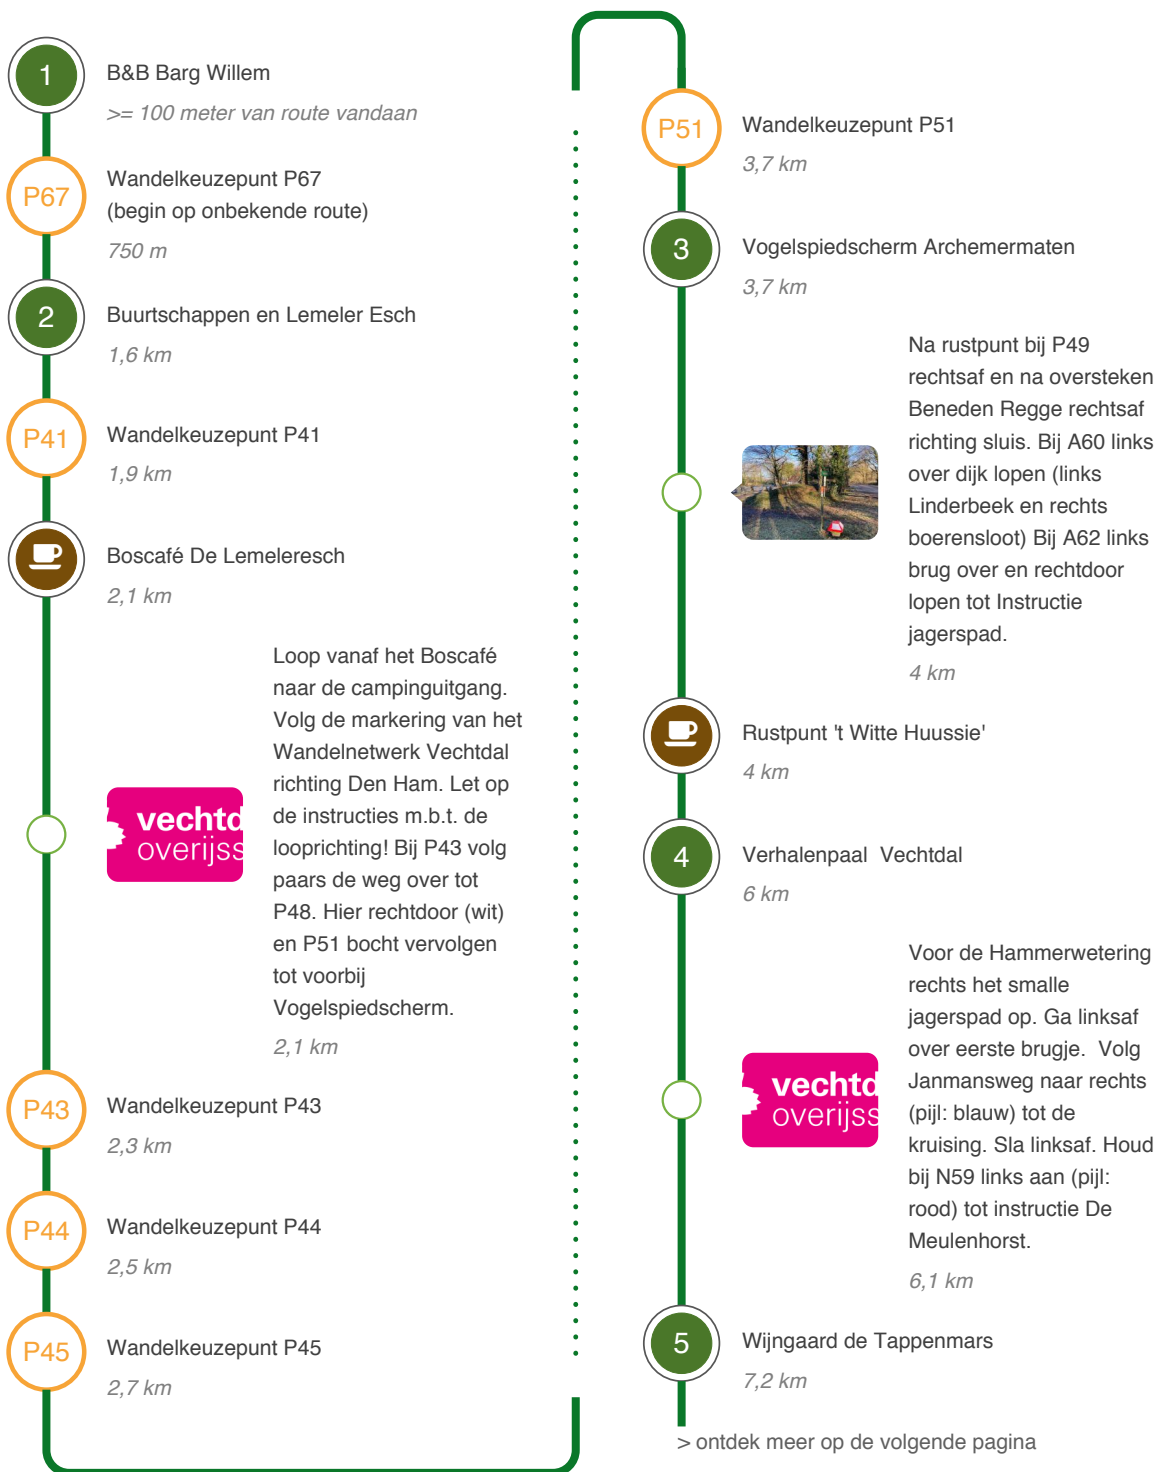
1
B&B Barg Willem
>= 100 meter van route vandaan

P67
Wandelkeuzepunt P67
(begin op onbekende route)
750 m

2
Buurtschappen en Lemeler Esch
1,6 km

P41
Wandelkeuzepunt P41
1,9 km

Boscafé De Lemeleresch
2,1 km

vechtd overijss

Loop vanaf het Boscafé naar de campinguitgang. Volg de markering van het Wandelnetwerk Vechtdal richting Den Ham. Let op de instructies m.b.t. de looprichting! Bij P43 volg paars de weg over tot P48. Hier rechtdoor (wit) en P51 bocht vervolgen tot voorbij Vogelspiedscherm.
2,1 km

P43
Wandelkeuzepunt P43
2,3 km

P44
Wandelkeuzepunt P44
2,5 km

P45
Wandelkeuzepunt P45
2,7 km

P51
Wandelkeuzepunt P51
3,7 km

3
Vogelspiedscherm Archemermaten
3,7 km

Na rustpunt bij P49 rechtsaf en na oversteken Beneden Regge rechtsaf richting sluis. Bij A60 links over dijk lopen (links Linderbeek en rechts boerensloot) Bij A62 links brug over en rechtdoor lopen tot Instructie jagerspad.
4 km

Rustpunt 't Witte Huussie'
4 km

4
Verhalenpaal Vechtdal
6 km

vechtd overijss

Voor de Hammerwetering rechts het smalle jagerspad op. Ga linksaf over eerste brugje. Volg Janmansweg naar rechts (pijl: blauw) tot de kruising. Sla linksaf. Houd bij N59 links aan (pijl: rood) tot instructie De Meulenhorst.
6,1 km

5
Wijngaard de Tappenmars
7,2 km

> ontdek meer op de volgende pagina